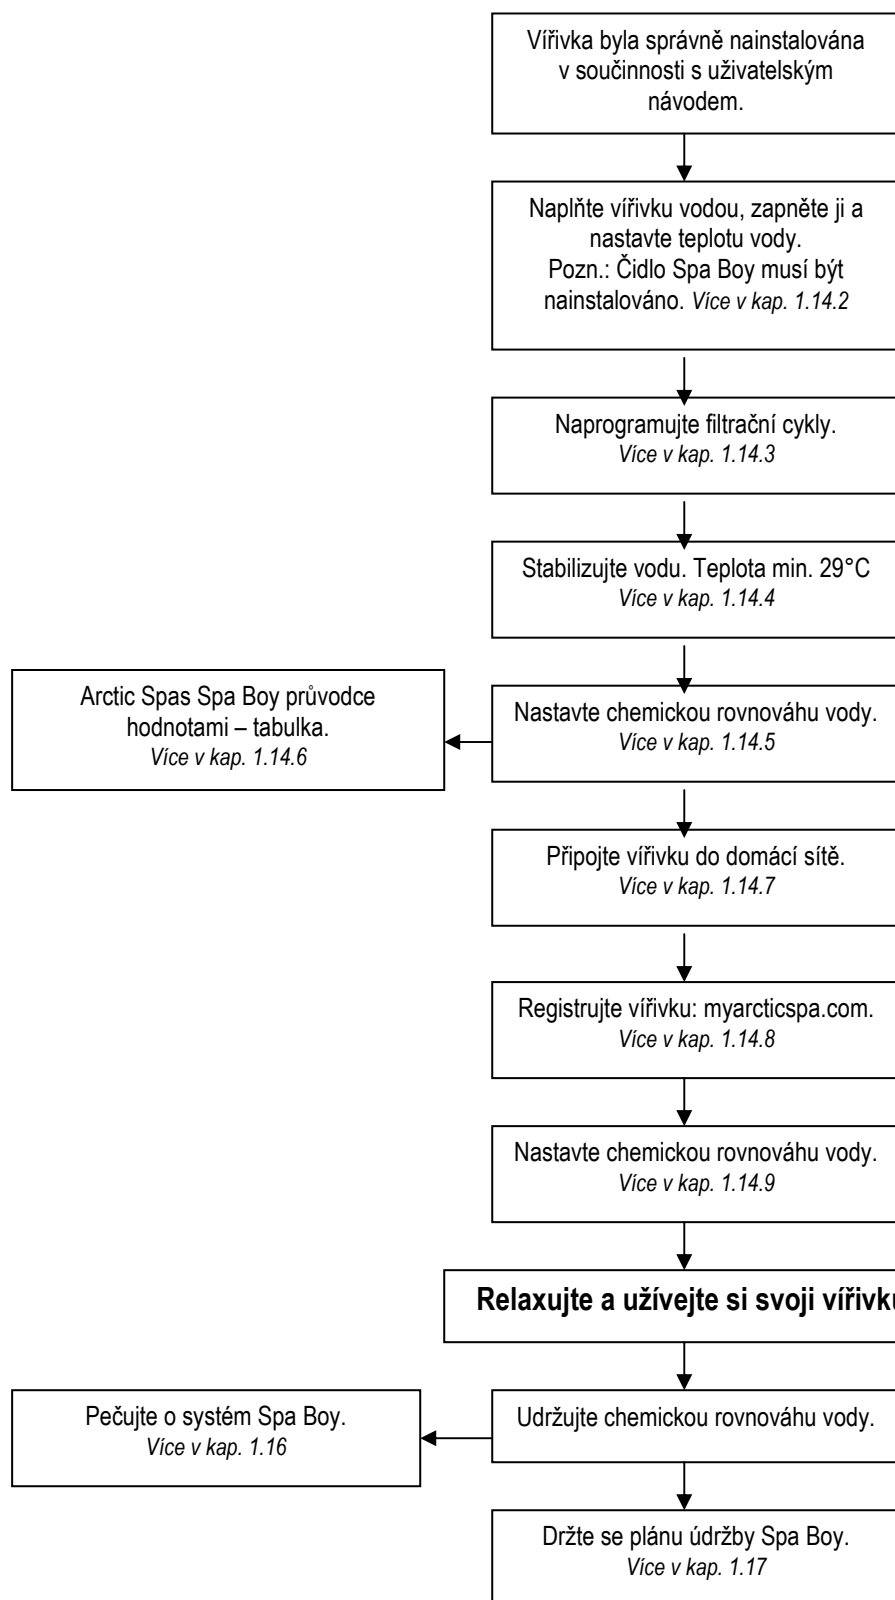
Vířivka byla správně nainstalována v součinnosti s uživatelským návodem.

Naplňte vířivku vodou, zapněte ji a nastavte teplotu vody. Pozn.: Čidlo Spa Boy musí být nainstalováno. *Více v kap. 1.14.2*

Naprogramujte filtrační cykly. *Více v kap. 1.14.3*

Stabilizujte vodu. Teplota min. 29°C *Více v kap. 1.14.4*

Arctic Spas Spa Boy průvodce hodnotami – tabulka. *Více v kap. 1.14.6*

Nastavte chemickou rovnováhu vody. *Více v kap. 1.14.5*

Připojte vířivku do domácí sítě. *Více v kap. 1.14.7*

Registrujte vířivku: myarcticspa.com. *Více v kap. 1.14.8*

Nastavte chemickou rovnováhu vody. *Více v kap. 1.14.9*

**Relaxujte a užívejte si svoji vířivku**

Pečujte o systém Spa Boy. *Více v kap. 1.16*

Udržujte chemickou rovnováhu vody.

Držte se plánu údržby Spa Boy. *Více v kap. 1.17*